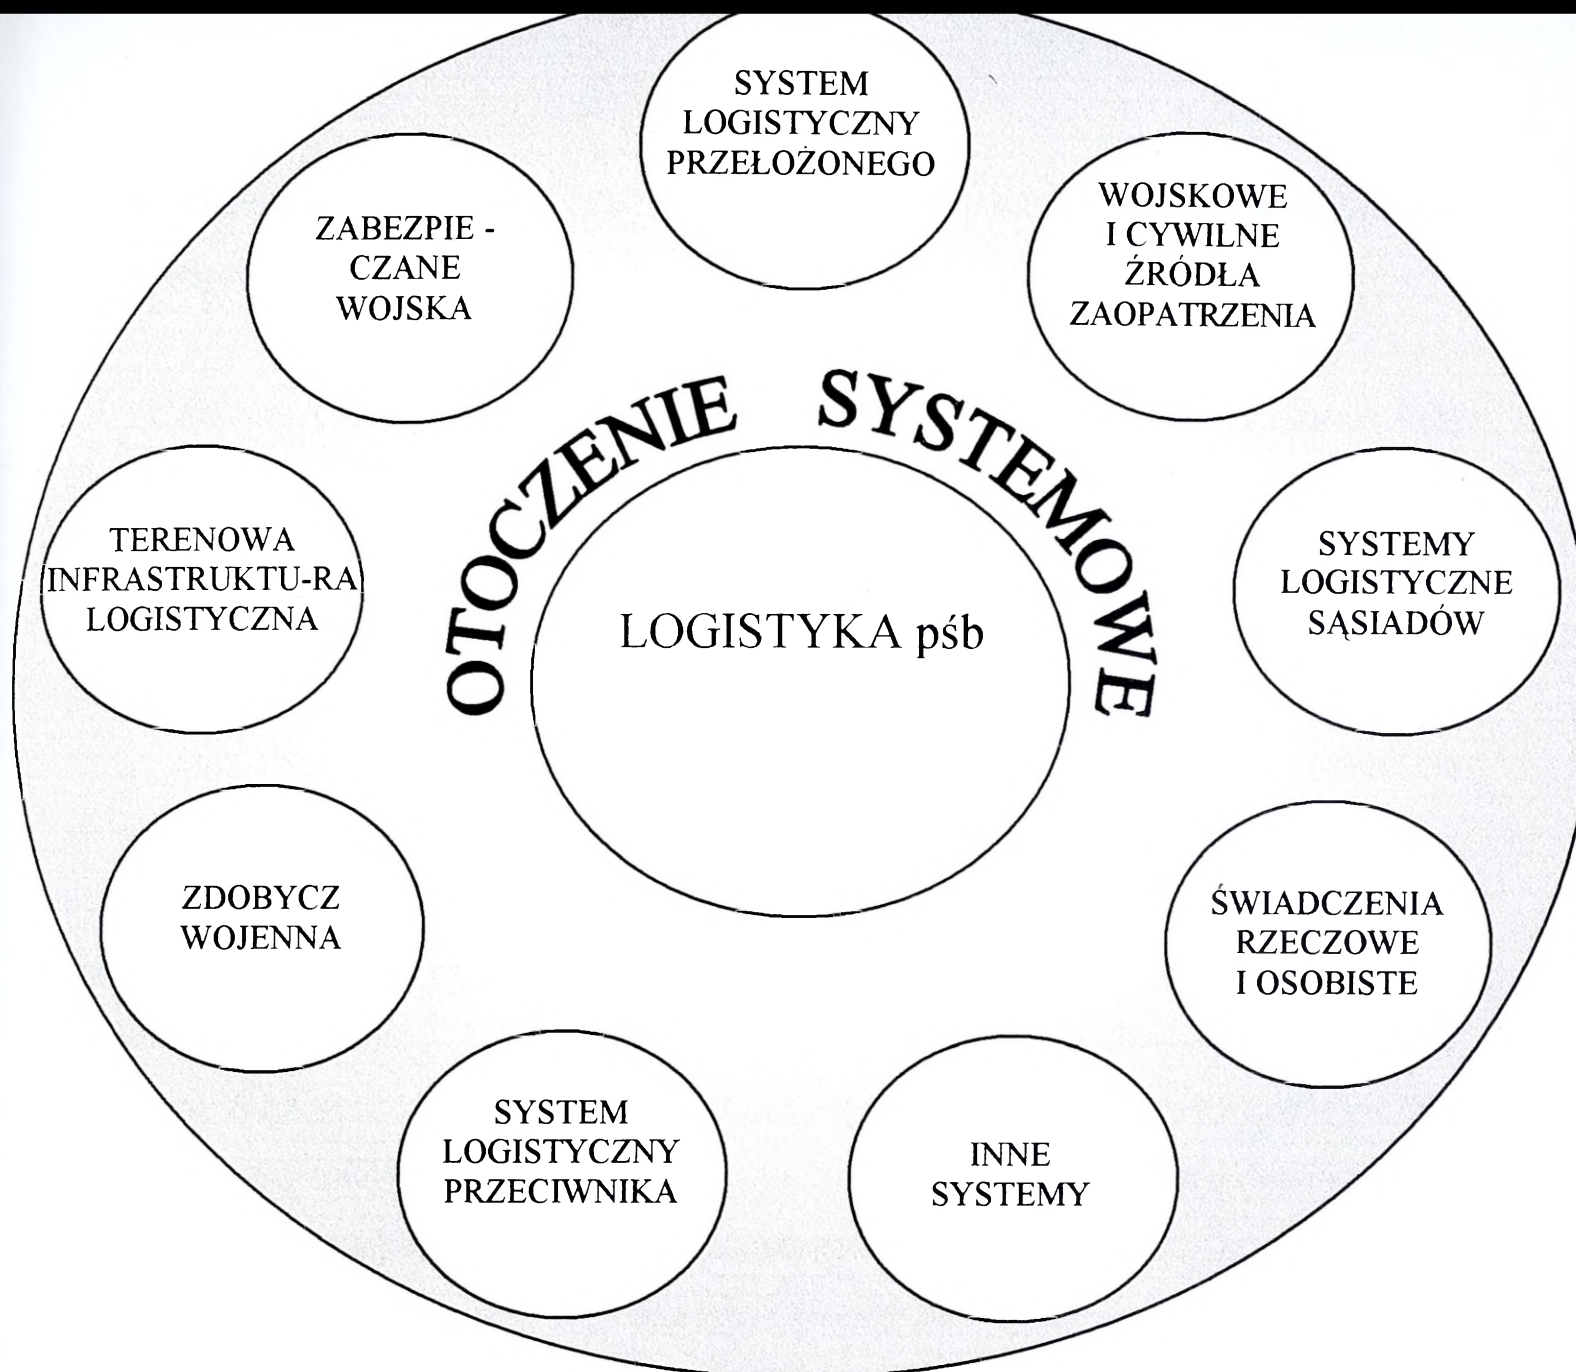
SYSTEM LOGISTYCZNY PRZEŁOŻONEGO

ZABEZPIE - CZANE WOJSKA

WOJSKOWE I CYWILNE ŹRÓDŁA ZAOPATRZENIA

OTOCZENIE SYSTEMOWE

TERENOWA INFRASTRUKTU-RA LOGISTYCZNA

LOGISTYKA pśb

SYSTEMY LOGISTYCZNE SĄSIADÓW

ZDOBYCZ WOJENNA

ŚWIADCZENIA RZECZOWE I OSOBISTE

SYSTEM LOGISTYCZNY PRZECIWNIKA

INNE SYSTEMY